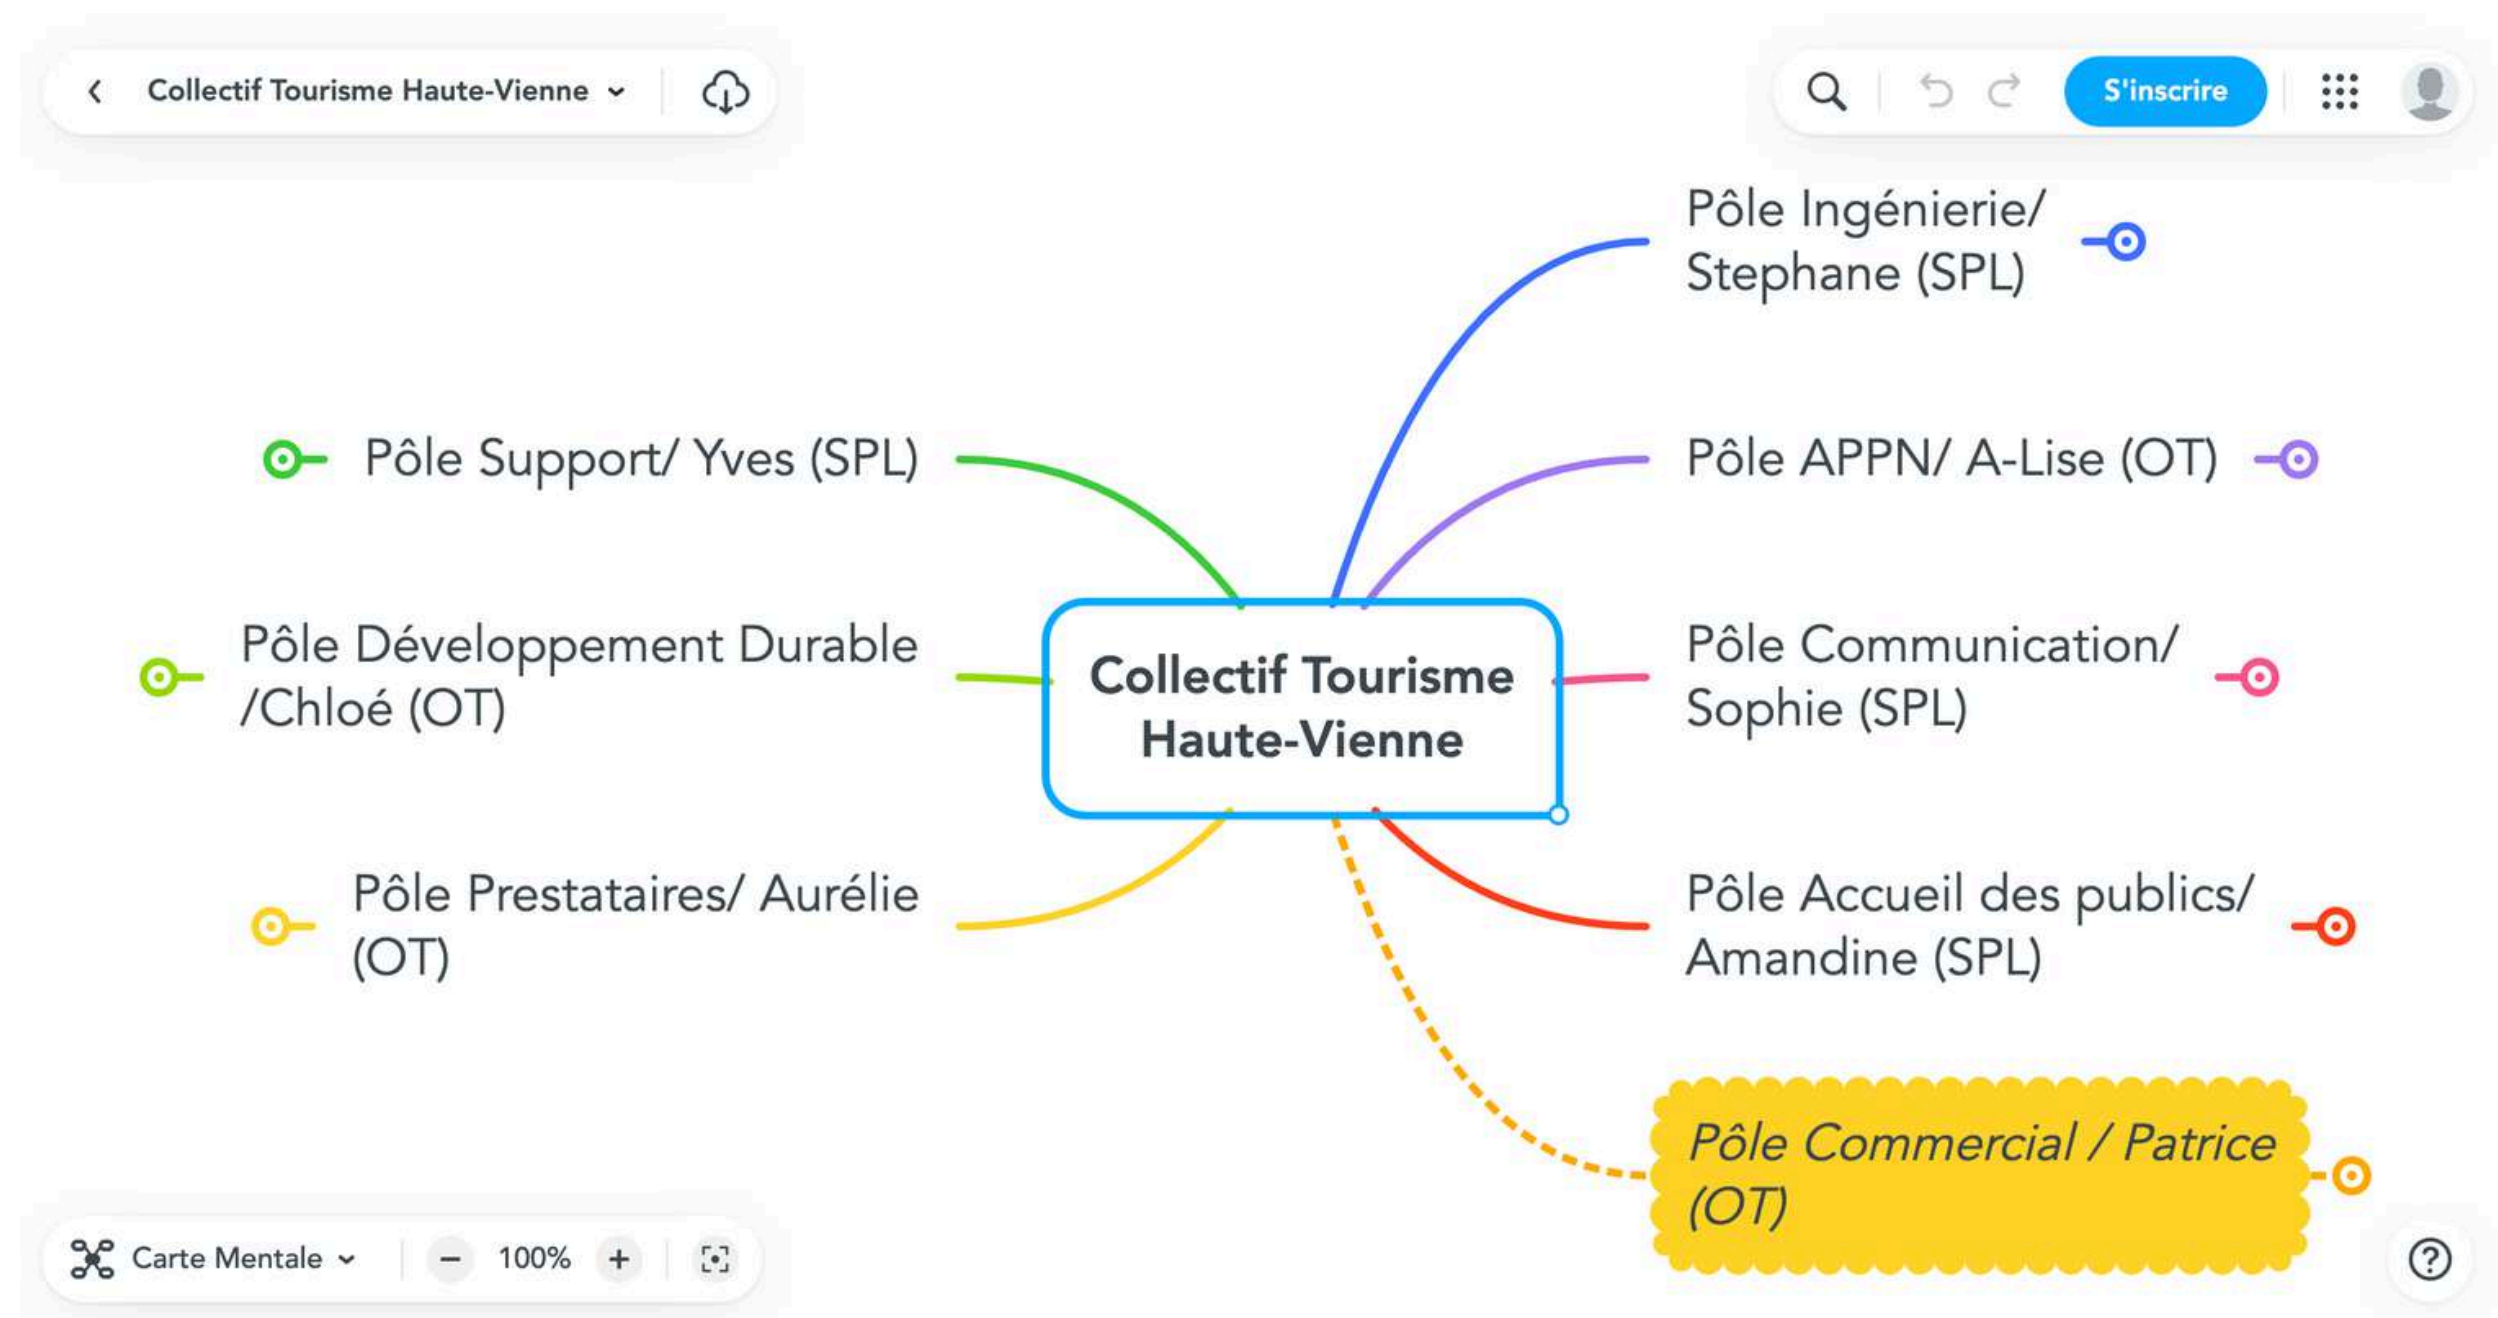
Collectif Tourisme Haute-Vienne

S'inscrire

Pôle Ingénierie/ Stephane (SPL)

Pôle Support/ Yves (SPL)

Pôle APPN/ A-Lise (OT)

Pôle Développement Durable /Chloé (OT)

Collectif Tourisme Haute-Vienne

Pôle Communication/ Sophie (SPL)

Pôle Prestataires/ Aurélie (OT)

Pôle Accueil des publics/ Amandine (SPL)

Pôle Commercial / Patrice (OT)

Carte Mentale

100%

?